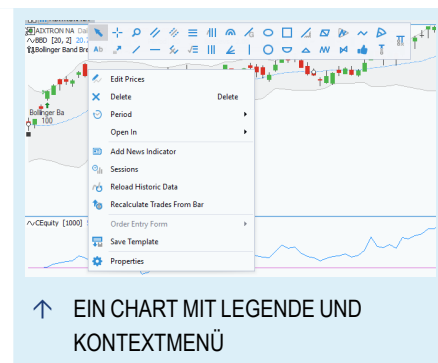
AIXTRON NA Da
BBD [20, 2] 20.
Bollinger Band Bre

Bollinger Ba
100

Edit Prices
Delete Delete
Period
Open In
Add News Indicator
Sessions
Reload Historic Data
Recalculate Trades From Bar
Order Entry Form
Save Template
Properties

CEquity [1000]

EIN CHART MIT LEGENDE UND KONTEXTMENÜ